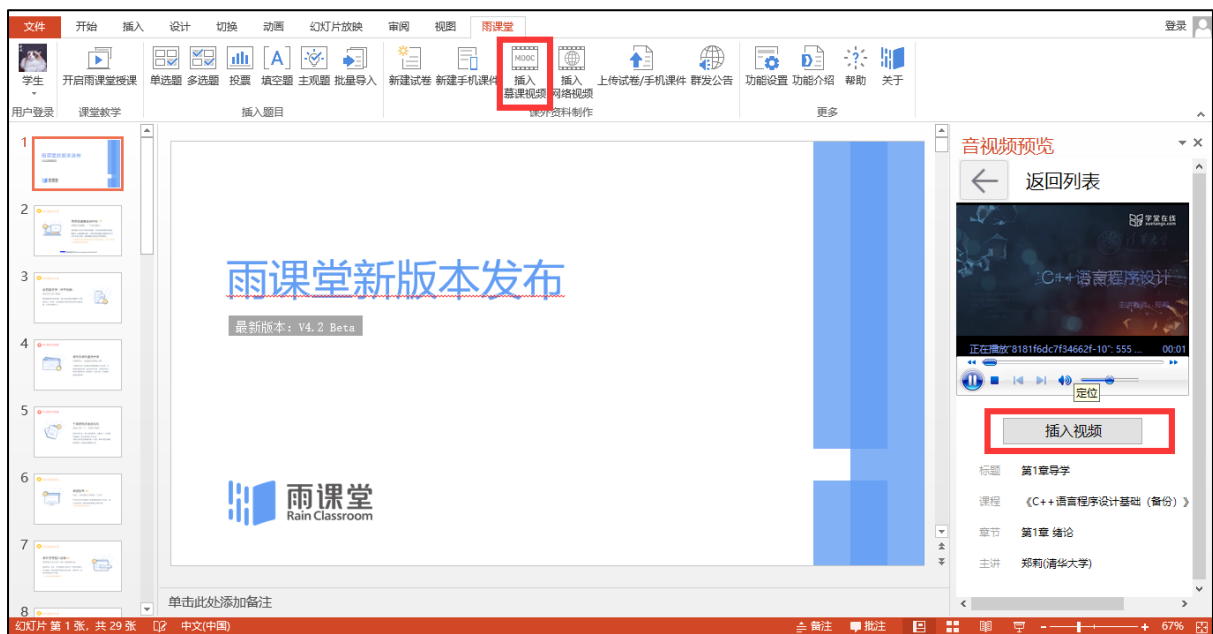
文件 开始 插入 设计 切换 动画 幻灯片放映 审阅 视图 雨课堂

登录

学生
用户登录

开启雨课堂授课
课堂教学

单选题 多选题 投票 填空题 主观题 批量导入
插入题目

新建试卷 新建手机课件 插入慕课视频 插入网络视频 上传试卷/手机课件 群发公告
课外资料制作

功能设置 功能介绍 帮助 关于
更多

1
2
3
4
5
6
7
8

雨课堂新版本发布
最新版本：V4.2 Beta

雨课堂
Rain Classroom

单击此处添加备注

音视频预览
返回列表

学堂在线
C++语言程序设计

正在播放"8181f6dc7f34662f-10": 555 ... 00:01

定位

插入视频

标题 第1章导学
课程 《C++语言程序设计基础（备份）》
章节 第1章 绪论
主讲 郑莉(清华大学)

幻灯片 第 1 张，共 29 张 中文(中国) 备注 批注 67%